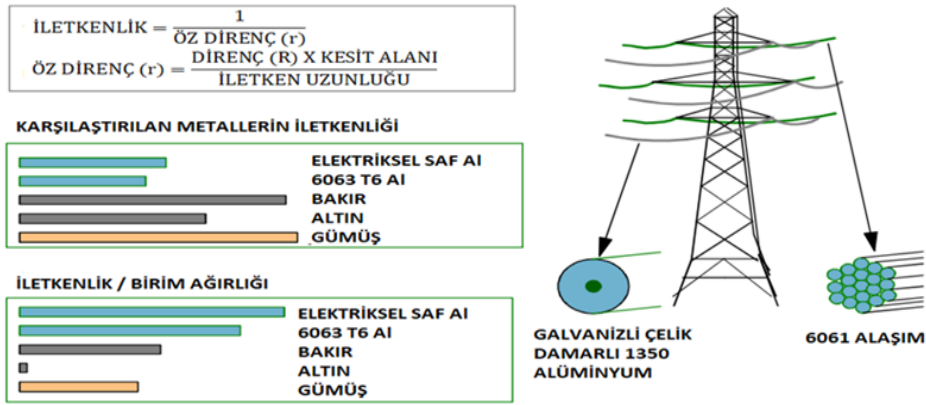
$\text{İLETKENLİK} = \frac{1}{\text{ÖZ DİRENÇ (r)}}$

$\text{ÖZ DİRENÇ (r)} = \frac{\text{DİRENÇ (R) X KESİT ALANI}}{\text{İLETKEN UZUNLUĞU}}$

KARŞILAŞTIRILAN METALLERİN İLETKENLİĞİ

ELEKTRİKSEL SAF Al
6063 T6 Al
BAKIR
ALTIN
GÜMÜŞ

İLETKENLİK / BİRİM AĞIRLIĞI

ELEKTRİKSEL SAF Al
6063 T6 Al
BAKIR
ALTIN
GÜMÜŞ

GALVANİZLİ ÇELİK DAMARLI 1350 ALÜMİNYUM

6061 ALAŞIM